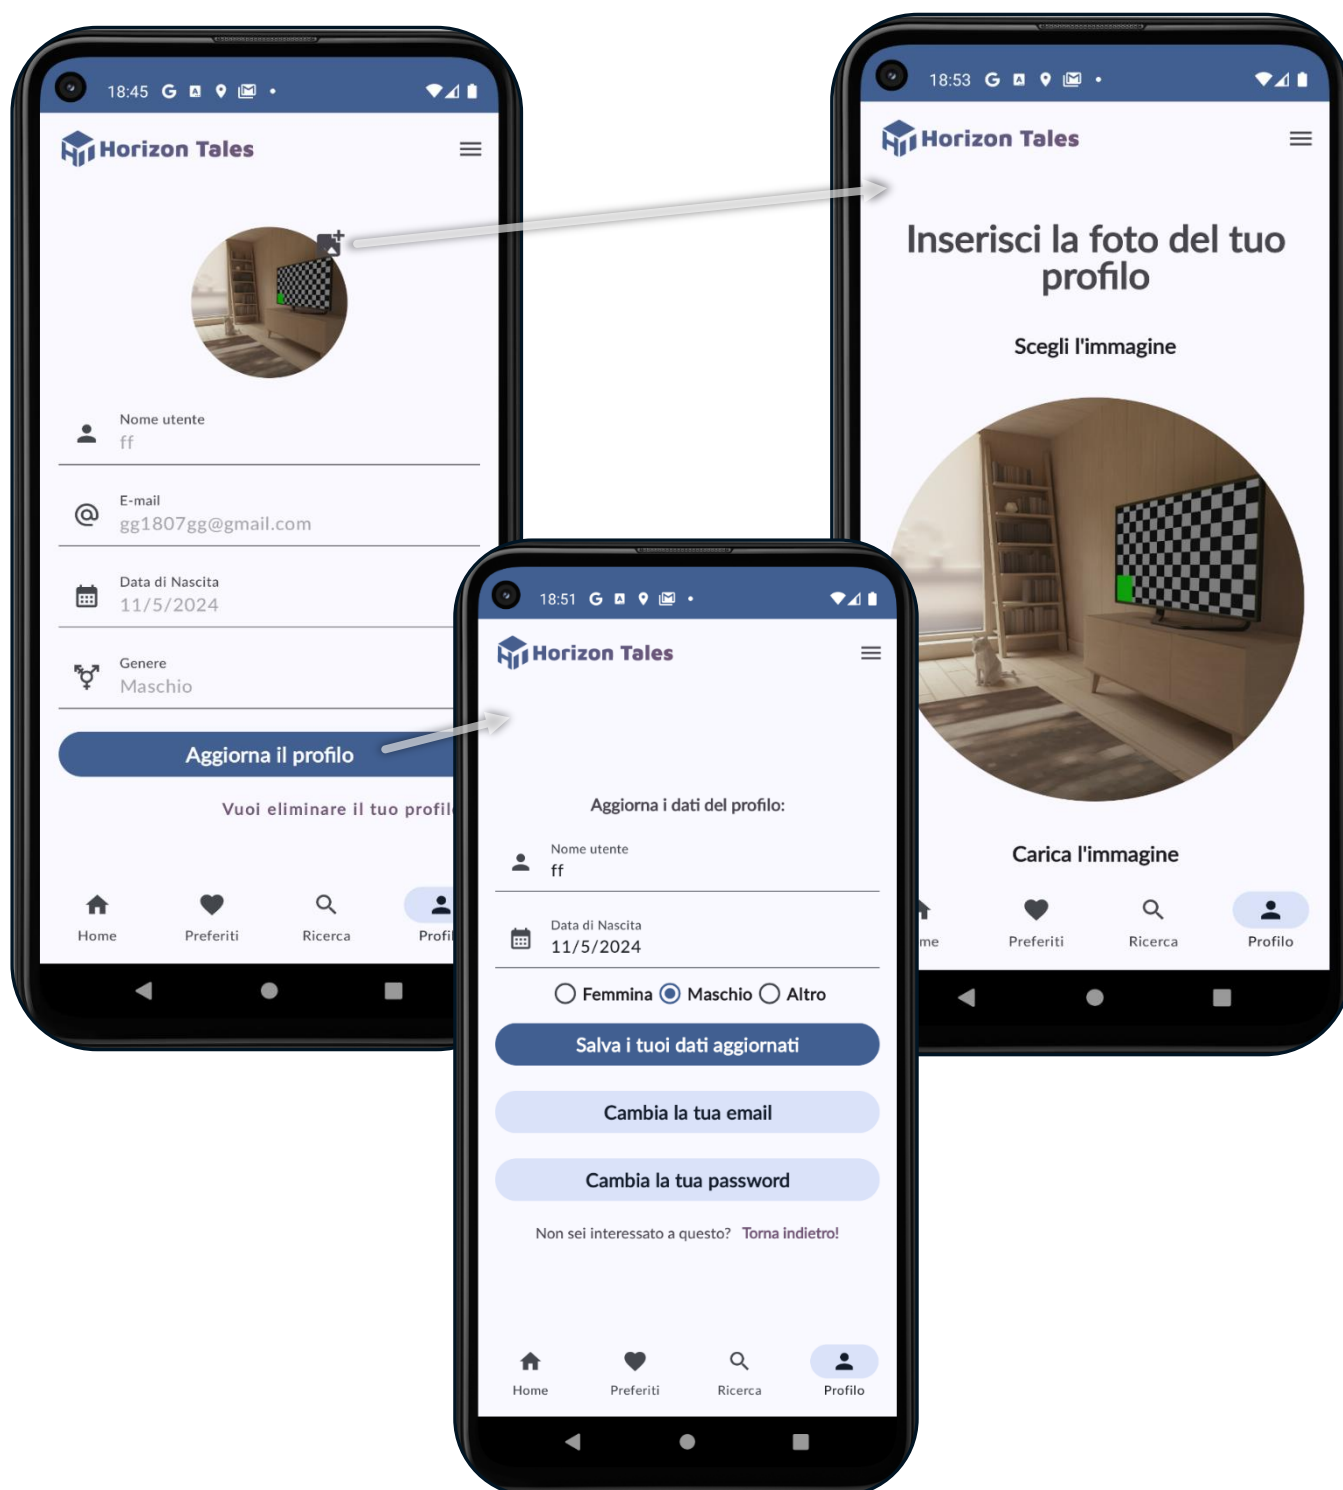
18:45 G

Horizon Tales

Nome utente
ff

E-mail
gg1807gg@gmail.com

Data di Nascita
11/5/2024

Genere
Maschio

Aggiorna il profilo

Vuoi eliminare il tuo profil

Home Preferiti Ricerca Profi

18:51 G

Horizon Tales

Aggiorna i dati del profilo:

Nome utente
ff

Data di Nascita
11/5/2024

Femmina Maschio Altro

Salva i tuoi dati aggiornati

Cambia la tua email

Cambia la tua password

Non sei interessato a questo? Torna indietro!

Home Preferiti Ricerca Profilo

18:53 G

Horizon Tales

Inserisci la foto del tuo profilo

Scegli l'immagine

Carica l'immagine

me Preferiti Ricerca Profilo